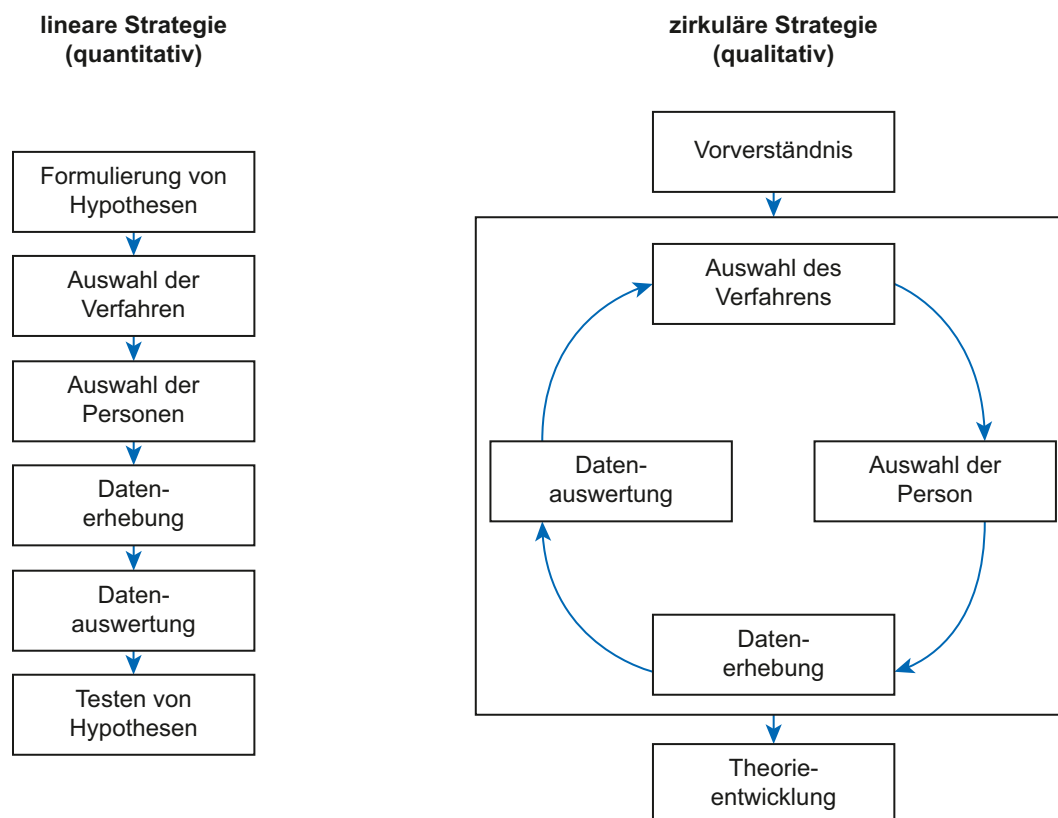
**lineare Strategie (quantitativ)**

Formulierung von Hypothesen

Auswahl der Verfahren

Auswahl der Personen

Datenerhebung

Datenauswertung

Testen von Hypothesen

**zirkuläre Strategie (qualitativ)**

Vorverständnis

Auswahl des Verfahrens

Auswahl der Person

Datenerhebung

Datenauswertung

Theorieentwicklung